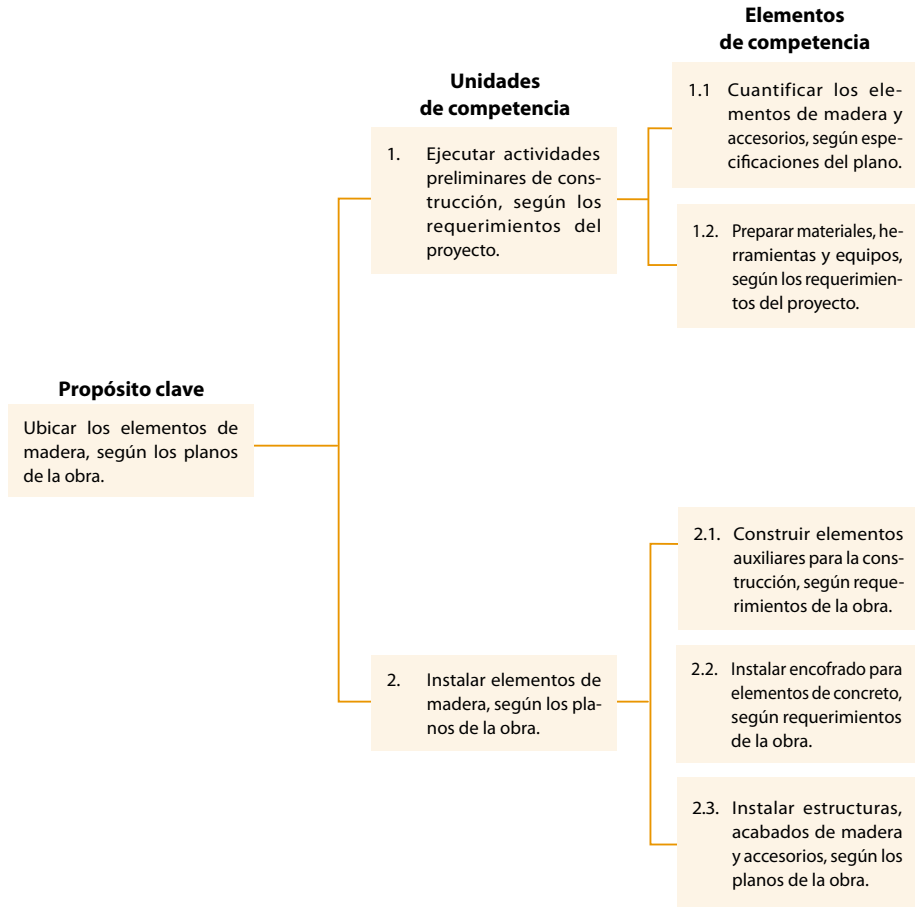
Propósito clave

Ubicar los elementos de madera, según los planos de la obra.

Unidades de competencia

1. Ejecutar actividades preliminares de construcción, según los requerimientos del proyecto.

2. Instalar elementos de madera, según los planos de la obra.

Elementos de competencia

1.1 Cuantificar los elementos de madera y accesorios, según especificaciones del plano.

1.2. Preparar materiales, herramientas y equipos, según los requerimientos del proyecto.

2.1. Construir elementos auxiliares para la construcción, según requerimientos de la obra.

2.2. Instalar encofrado para elementos de concreto, según requerimientos de la obra.

2.3. Instalar estructuras, acabados de madera y accesorios, según los planos de la obra.